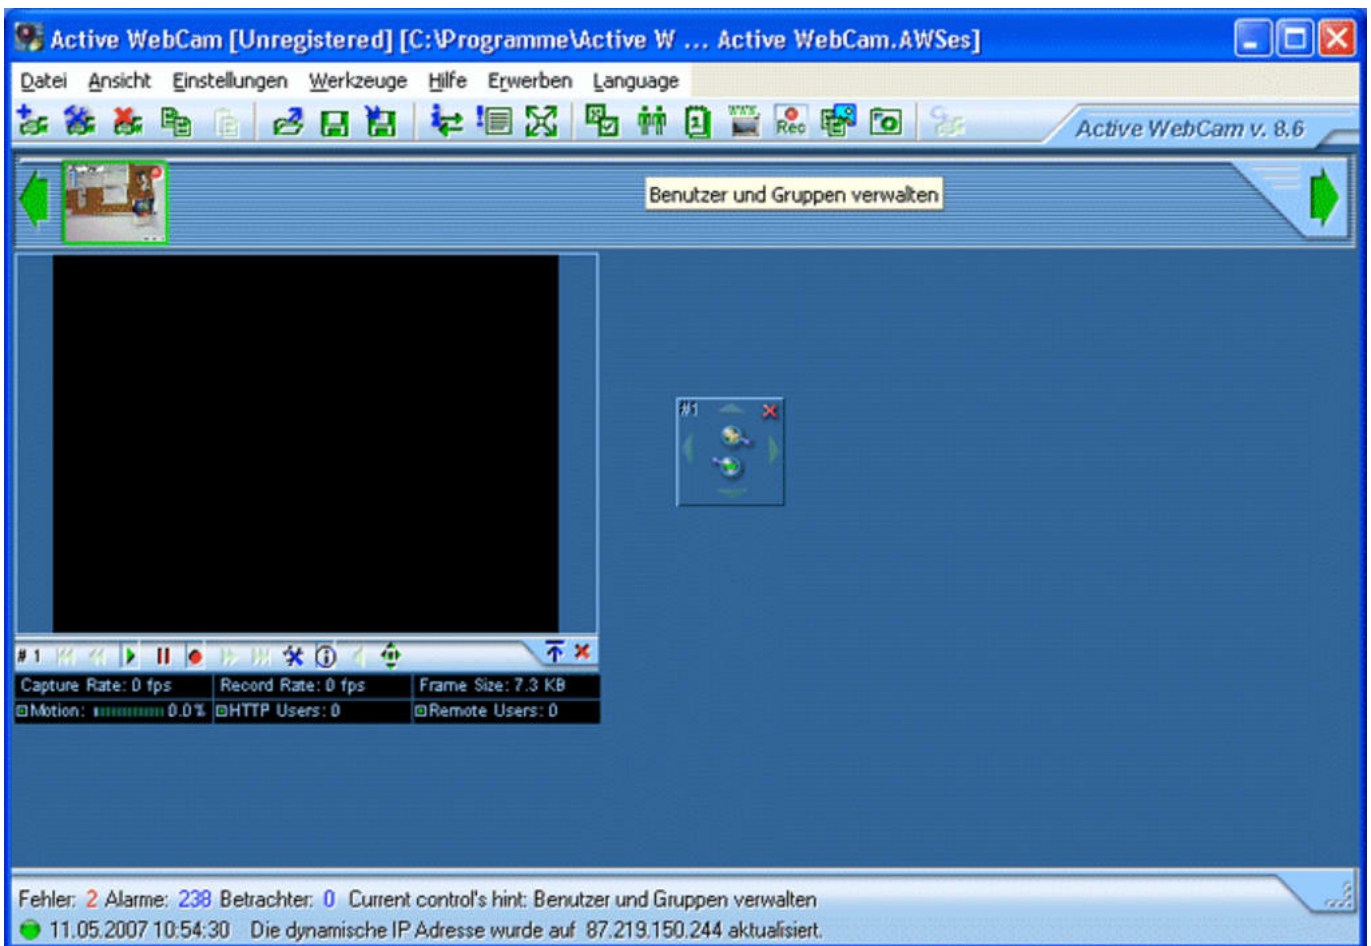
Active WebCam [Unregistered] [C:\Programme\Active W ... Active WebCam.AWSes]

Datei Ansicht Einstellungen Werkzeuge Hilfe Erwerben Language

Rec

Active WebCam v. 8.6

Benutzer und Gruppen verwalten

#1

#1

Capture Rate: 0 fps
Record Rate: 0 fps
Frame Size: 7.3 KB
Motion: 0.0%
HTTP Users: 0
Remote Users: 0

Fehler: 2 Alarme: 238 Betrachter: 0 Current control's hint: Benutzer und Gruppen verwalten
11.05.2007 10:54:30 Die dynamische IP Adresse wurde auf 87.219.150.244 aktualisiert.